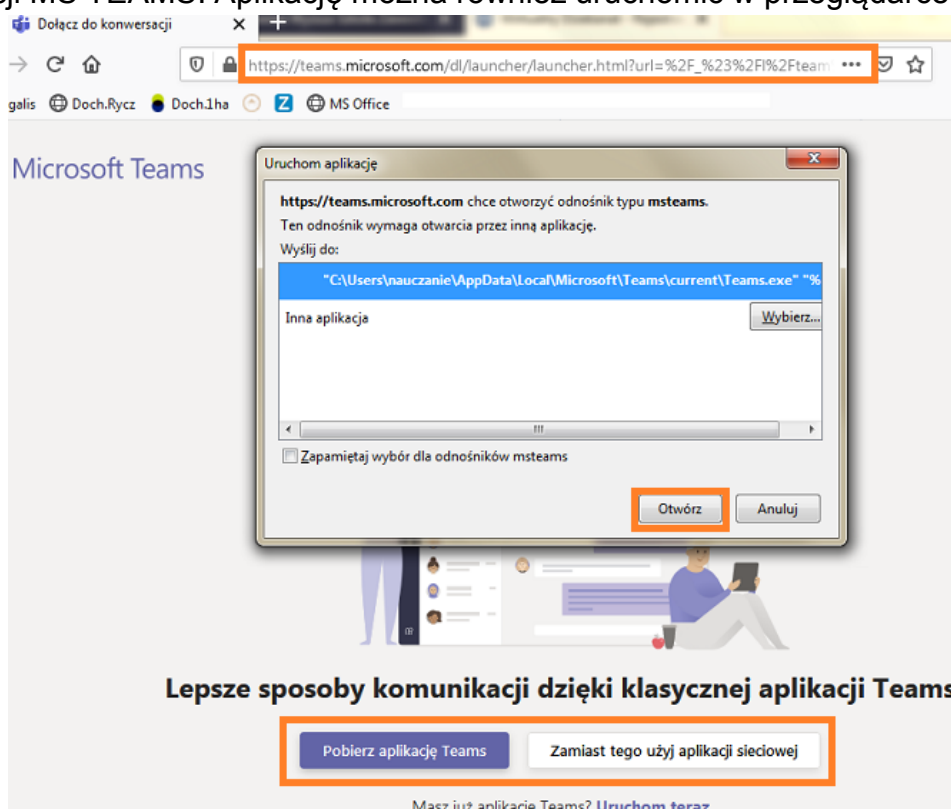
Dołącz do konwersacji

https://teams.microsoft.com/dl/launcher/launcher.html?url=%2F_%23%2Fl%2Fteam •••

galis Doch.Rycz Doch.1ha MS Office

Microsoft Teams

Uruchom aplikację

https://teams.microsoft.com chce otworzyć odnośnik typu msteams.
Ten odnośnik wymaga otwarcia przez inną aplikację.
Wyślij do:

"C:\Users\nauczanie\AppData\Local\Microsoft\Teams\current\Teams.exe" "%

Inna aplikacja

Wybierz...

Zapamiętaj wybór dla odnośników msteams

Otwórz

Anuluj

Lepsze sposoby komunikacji dzięki klasycznej aplikacji Teams

Pobierz aplikację Teams

Zamiast tego użyj aplikacji sieciowej

Masz już aplikację Teams? Uruchom teraz